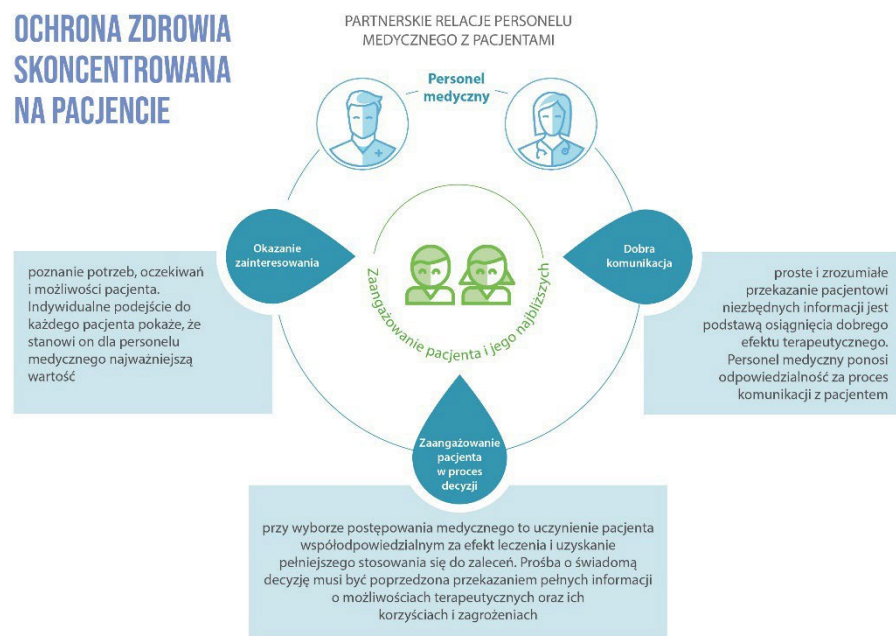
OCHRONA ZDROWIA SKONCENTROWANA NA PACJENCIE

PARTNERSKIE RELACJE PERSONELU MEDYCZNEGO Z PACJENTAMI

Personel medyczny

Okazanie zainteresowania

poznanie potrzeb, oczekiwań i możliwości pacjenta. Indywidualne podejście do każdego pacjenta pokaże, że stanowi on dla personelu medycznego najważniejszą wartość

Zaangażowanie pacjenta i jego najbliższych

Dobra komunikacja

proste i zrozumiałe przekazanie pacjentowi niezbędnych informacji jest podstawą osiągnięcia dobrego efektu terapeutycznego. Personel medyczny ponosi odpowiedzialność za proces komunikacji z pacjentem

Zaangażowanie pacjenta w proces decyzji

przy wyborze postępowania medycznego to uczynienie pacjenta współodpowiedzialnym za efekt leczenia i uzyskanie pełniejszego stosowania się do zaleceń. Prośba o świadomą decyzję musi być poprzedzona przekazaniem pełnych informacji o możliwościach terapeutycznych oraz ich korzyściach i zagrożeniach